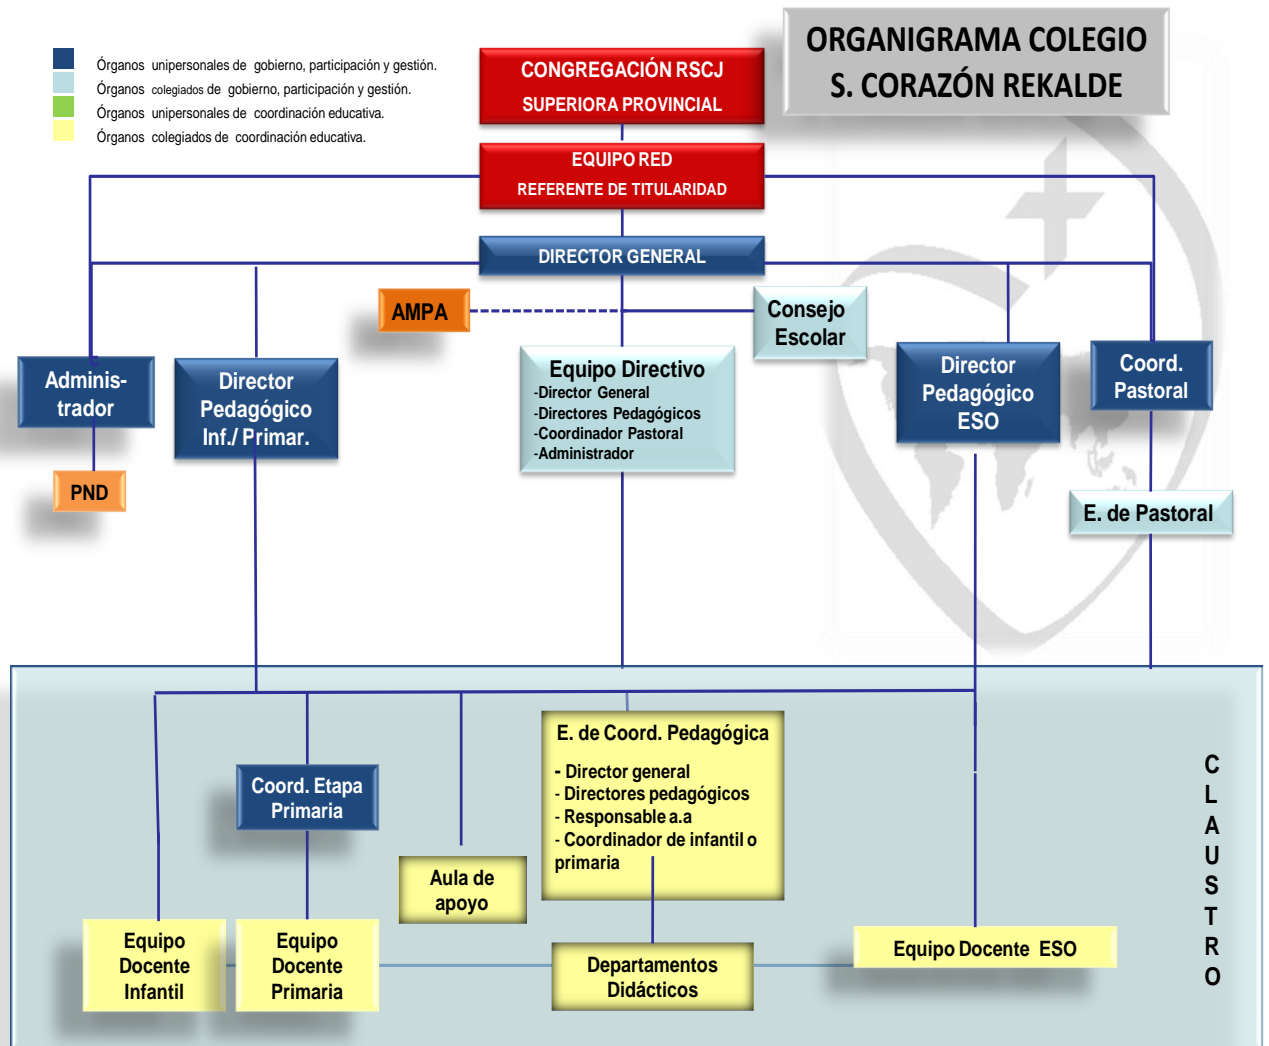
Órganos unipersonales de gobierno, participación y gestión.
Órganos colegiados de gobierno, participación y gestión.
Órganos unipersonales de coordinación educativa.
Órganos colegiados de coordinación educativa.

ORGANIGRAMA COLEGIO S. CORAZÓN REKALDE

CONGREGACIÓN RSCJ
SUPERIORA PROVINCIAL

EQUIPO RED
REFERENTE DE TITULARIDAD

DIRECTOR GENERAL

AMPA

Consejo Escolar

Adminis-trador

PND

Director Pedagógico Inf./ Primar.

Equipo Directivo
-Director General
-Directores Pedagógicos
-Coordinador Pastoral
-Administrador

Director Pedagógico ESO

Coord. Pastoral

E. de Pastoral

Coord. Etapa Primaria

Aula de apoyo

E. de Coord. Pedagógica
- Director general
- Directores pedagógicos
- Responsable a.a
- Coordinador de infantil o primaria

Equipo Docente Infantil

Equipo Docente Primaria

Departamentos Didácticos

Equipo Docente ESO

C
L
A
U
S
T
R
O